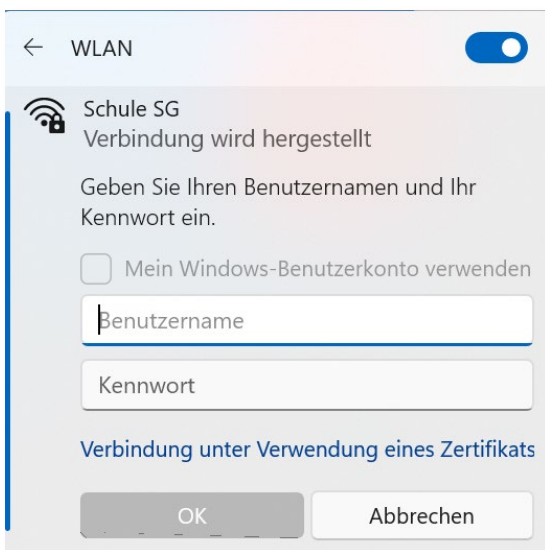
← WLAN

Schule SG
Verbindung wird hergestellt

Geben Sie Ihren Benutzernamen und Ihr Kennwort ein.

Mein Windows-Benutzerkonto verwenden

Benutzername

Kennwort

Verbindung unter Verwendung eines Zertifikats

OK

Abbrechen